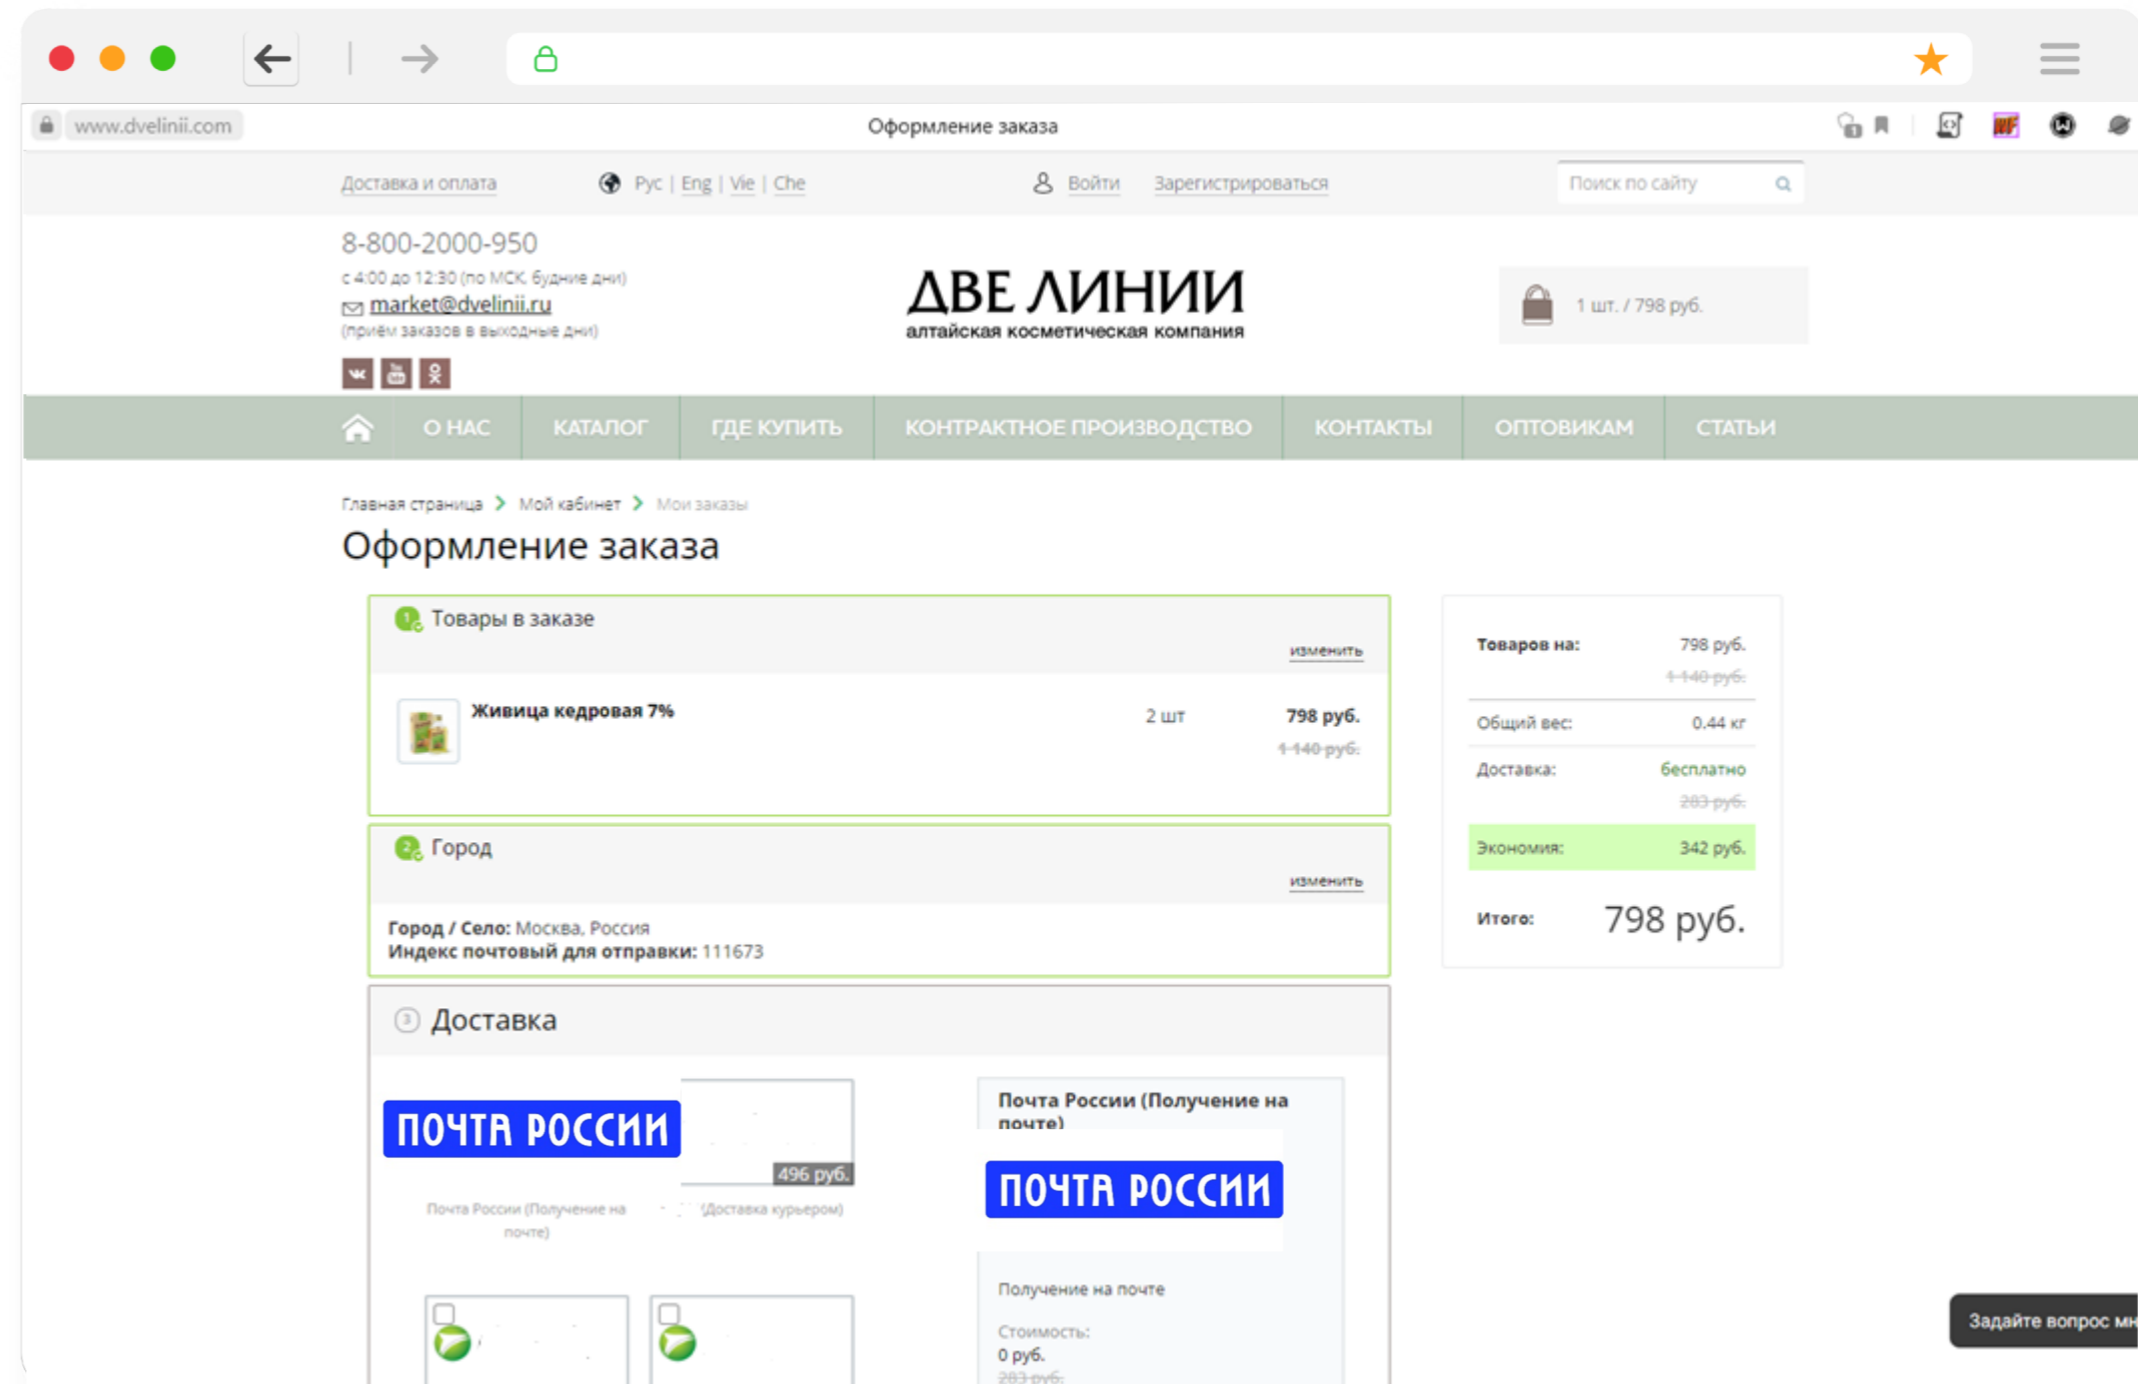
www.dvelinii.com

Оформление заказа

Доставка и оплата Рус | Eng | Vie | Che Войти Зарегистрироваться Поиск по сайту

8-800-2000-950
с 4:00 до 12:30 (по МСК, будние дни)
market@dvelinii.ru
(приём заказов в выходные дни)

ДВЕ ЛИНИИ
алтайская косметическая компания

1 шт. / 798 руб.

О НАС КАТАЛОГ ГДЕ КУПИТЬ КОНТРАКТНОЕ ПРОИЗВОДСТВО КОНТАКТЫ ОПТОВИКАМ СТАТЬИ

Главная страница > Мой кабинет > Мои заказы

Оформление заказа

1 Товары в заказе
изменить
Живица кедровая 7% 2 шт 798 руб. 1 140 руб.

2 Город
изменить
Город / Село: Москва, Россия
Индекс почтовый для отправки: 111673

3 Доставка

ПОЧТА РОССИИ
496 руб.
Почта России (Получение на почте)
(Доставка курьером)

Почта России (Получение на почте)
ПОЧТА РОССИИ
Получение на почте
Стоимость:
0 руб.
283 руб.

| Товаров на: | 798 руб. 1 140 руб. |
|---|---|
| Общий вес: | 0.44 кг |
| Доставка: | бесплатно 283 руб. |
| Экономия: | 342 руб. |
| Итого: | 798 руб. |

Задайте вопрос мн